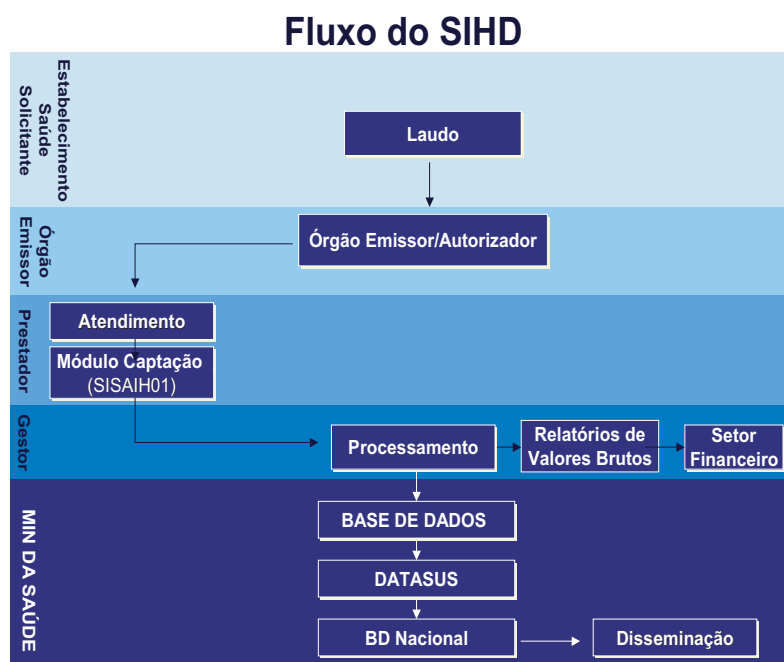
Fluxo do SIHD

Estabelecimento Saúde Solicitante

Laudo

Órgão Emissor

Órgão Emissor/Autorizador

Prestador

Atendimento

Módulo Captação (SISAIH01)

Gestor

Processamento

Relatórios de Valores Brutos

Setor Financeiro

MIN DA SAÚDE

BASE DE DADOS

DATASUS

BD Nacional

Disseminação